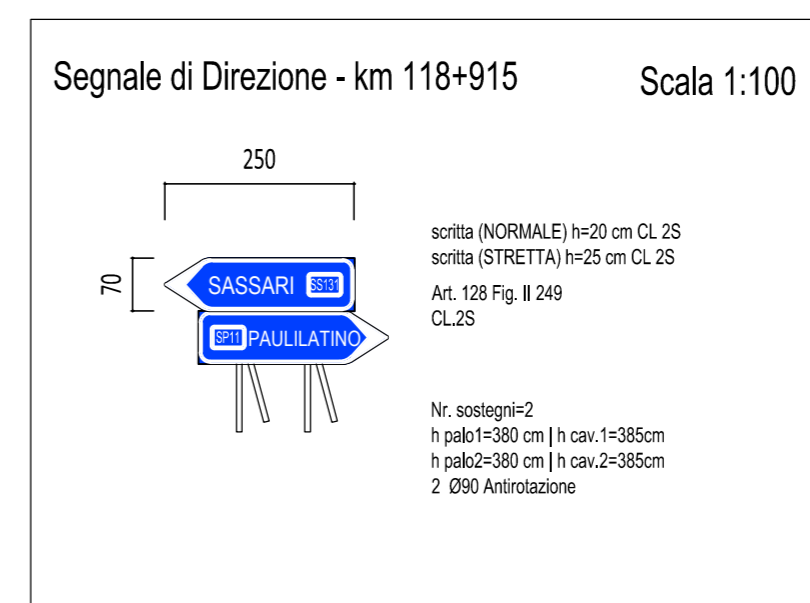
Segnale di Direzione - km 118+915

Scala 1:100

250

70

SASSARI SS131

SP11 PAULILATINO

scritta (NORMALE) h=20 cm CL 2S
scritta (STRETTA) h=25 cm CL 2S

Art. 128 Fig. II 249
CL.2S

Nr. sostegni=2
h palo1=380 cm | h cav.1=385cm
h palo2=380 cm | h cav.2=385cm
2 Ø90 Antirotazione